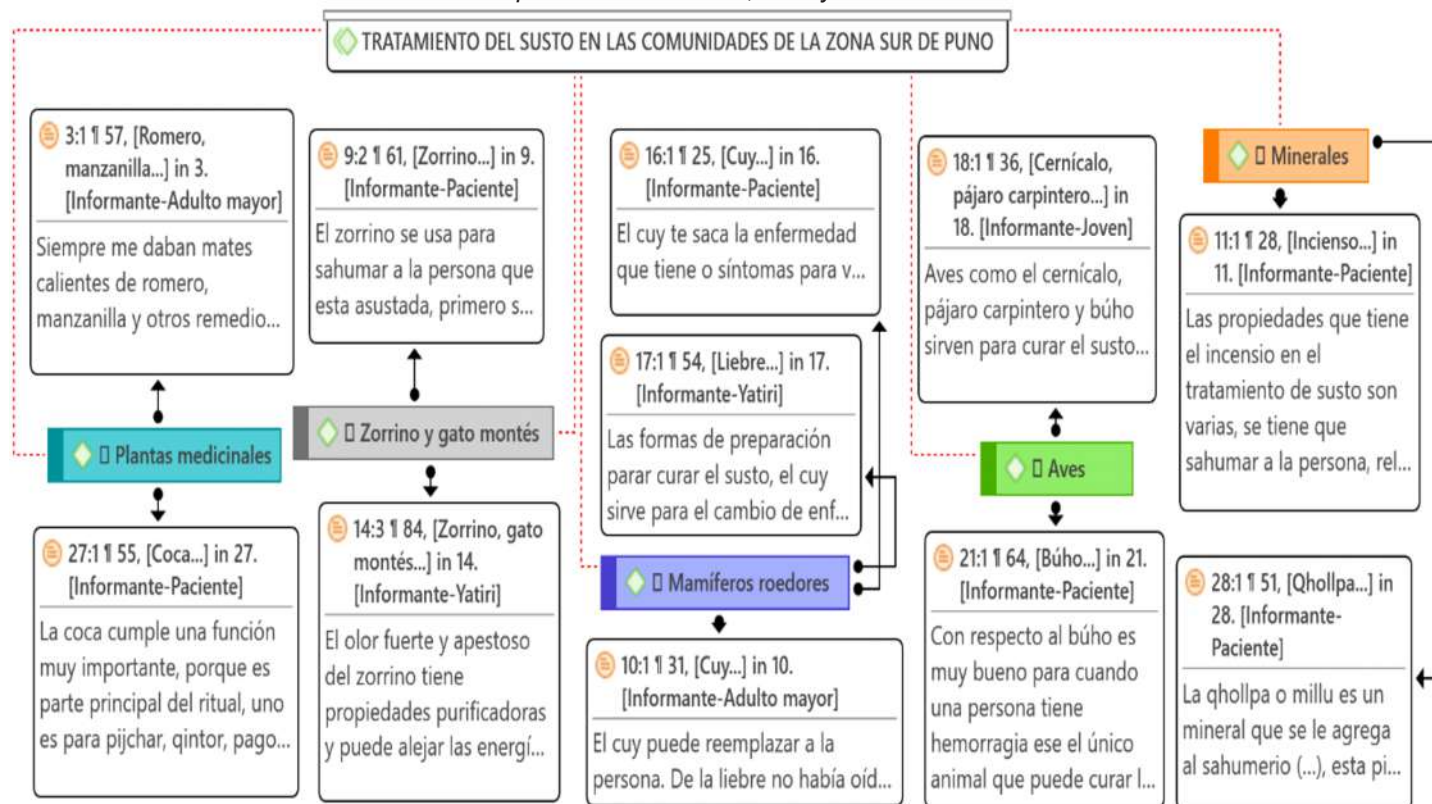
TRATAMIENTO DEL SUSTO EN LAS COMUNIDADES DE LA ZONA SUR DE PUNO

3:1 ¶ 57, [Romero, manzanilla...] in 3. [Informante-Adulto mayor]
Siempre me daban mates calientes de romero, manzanilla y otros remedio...

Plantas medicinales

27:1 ¶ 55, [Coca...] in 27. [Informante-Paciente]
La coca cumple una función muy importante, porque es parte principal del ritual, uno es para pijchar, qintor, pago...

9:2 ¶ 61, [Zorrino...] in 9. [Informante-Paciente]
El zorrino se usa para sahumar a la persona que esta asustada, primero s...

Zorrino y gato montés

14:3 ¶ 84, [Zorrino, gato montés...] in 14. [Informante-Yatiri]
El olor fuerte y apestoso del zorrino tiene propiedades purificadoras y puede alejar las energí...

16:1 ¶ 25, [Cuy...] in 16. [Informante-Paciente]
El cuy te saca la enfermedad que tiene o síntomas para v...

17:1 ¶ 54, [Liebre...] in 17. [Informante-Yatiri]
Las formas de preparación parar curar el susto, el cuy sirve para el cambio de enf...

Mamíferos roedores

10:1 ¶ 31, [Cuy...] in 10. [Informante-Adulto mayor]
El cuy puede reemplazar a la persona. De la liebre no había oíd...

18:1 ¶ 36, [Cernícalo, pájaro carpintero...] in 18. [Informante-Joven]
Aves como el cernícalo, pájaro carpintero y búho sirven para curar el susto...

Aves

21:1 ¶ 64, [Búho...] in 21. [Informante-Paciente]
Con respecto al búho es muy bueno para cuando una persona tiene hemorragia ese el único animal que puede curar l...

Minerales

11:1 ¶ 28, [Incienso...] in 11. [Informante-Paciente]
Las propiedades que tiene el incensio en el tratamiento de susto son varias, se tiene que sahumar a la persona, rel...

28:1 ¶ 51, [Qhollpa...] in 28. [Informante-Paciente]
La qhollpa o millu es un mineral que se le agrega al sahumerio (...), esta pi...